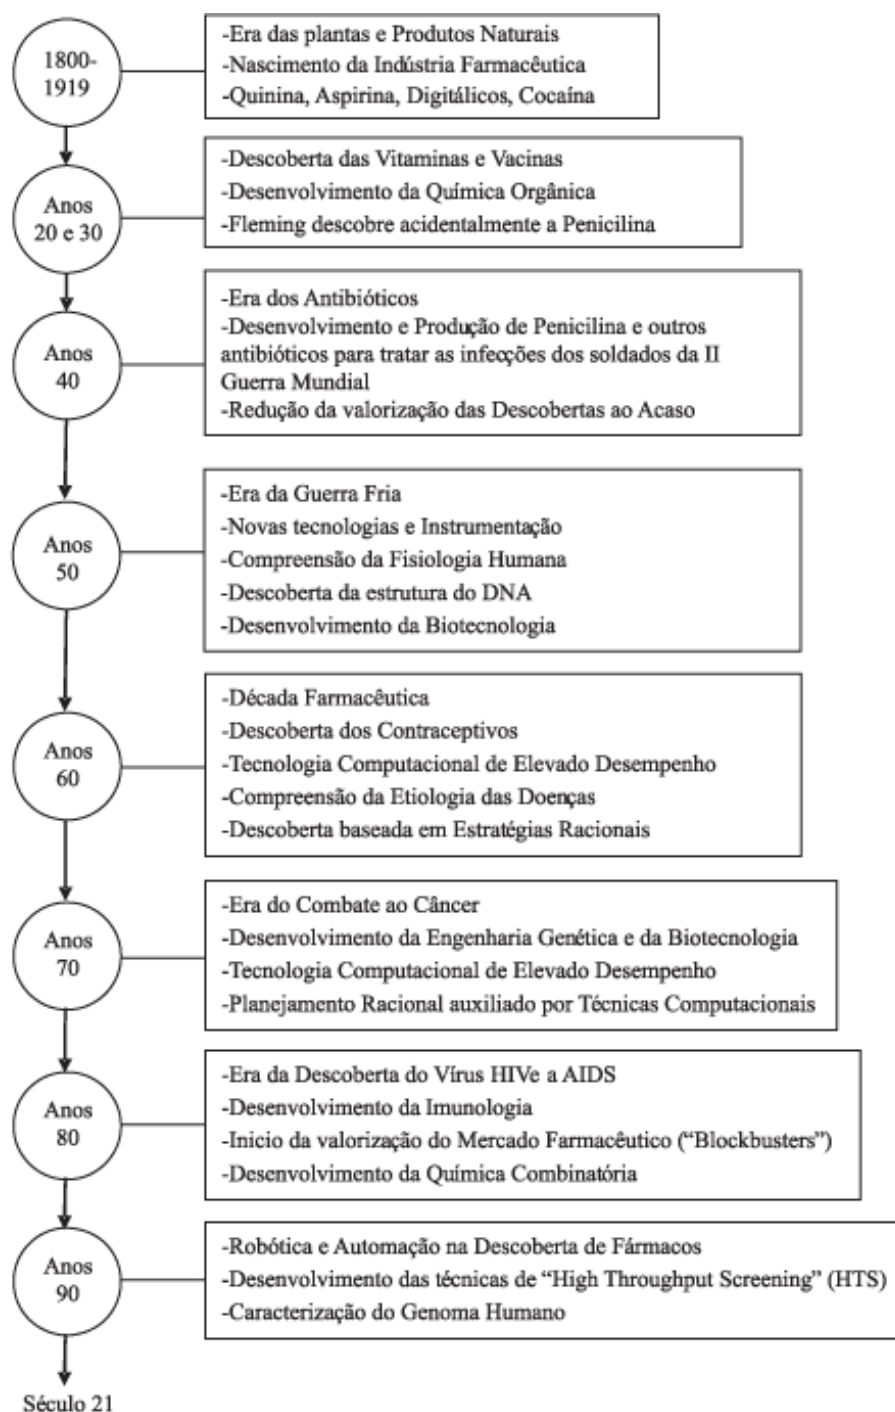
1800-1919

-Era das plantas e Produtos Naturais
-Nascimento da Indústria Farmacêutica
-Quinina, Aspirina, Digitálicos, Cocaína

Anos 20 e 30

-Descoberta das Vitaminas e Vacinas
-Desenvolvimento da Química Orgânica
-Fleming descobre acidentalmente a Penicilina

Anos 40

-Era dos Antibióticos
-Desenvolvimento e Produção de Penicilina e outros antibióticos para tratar as infecções dos soldados da II Guerra Mundial
-Redução da valorização das Descobertas ao Acaso

Anos 50

-Era da Guerra Fria
-Novas tecnologias e Instrumentação
-Compreensão da Fisiologia Humana
-Descoberta da estrutura do DNA
-Desenvolvimento da Biotecnologia

Anos 60

-Década Farmacêutica
-Descoberta dos Contraceptivos
-Tecnologia Computacional de Elevado Desempenho
-Compreensão da Etiologia das Doenças
-Descoberta baseada em Estratégias Racionais

Anos 70

-Era do Combate ao Câncer
-Desenvolvimento da Engenharia Genética e da Biotecnologia
-Tecnologia Computacional de Elevado Desempenho
-Planejamento Racional auxiliado por Técnicas Computacionais

Anos 80

-Era da Descoberta do Vírus HIVe a AIDS
-Desenvolvimento da Imunologia
-Inicio da valorização do Mercado Farmacêutico ("Blockbusters")
-Desenvolvimento da Química Combinatória

Anos 90

-Robótica e Automação na Descoberta de Fármacos
-Desenvolvimento das técnicas de "High Throughput Screening" (HTS)
-Caracterização do Genoma Humano

Século 21